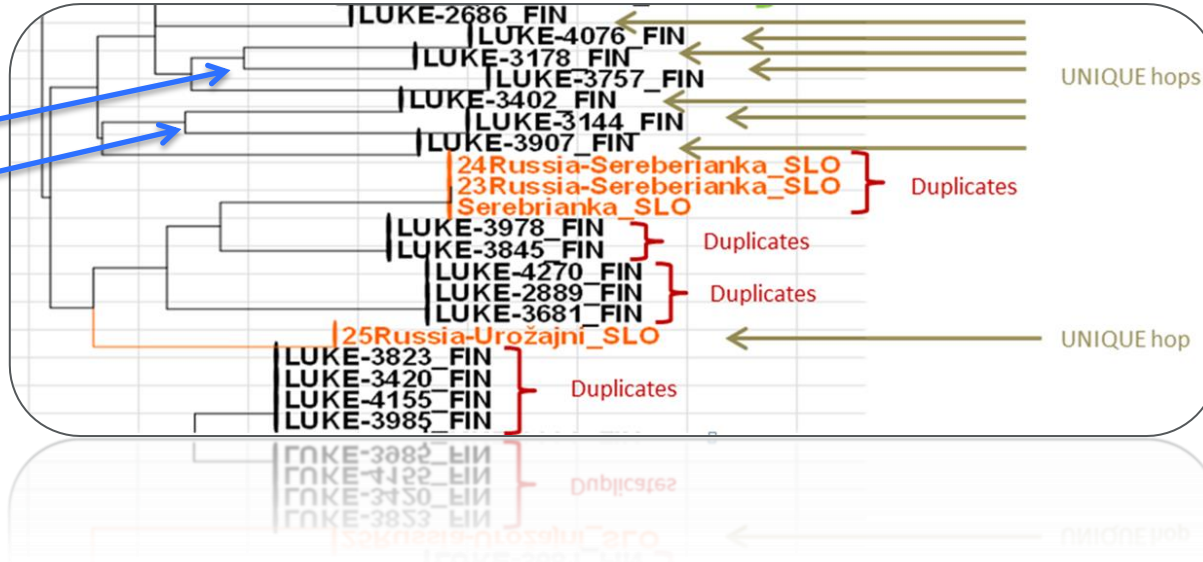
LUKE-2686_FIN
LUKE-4076_FIN
LUKE-3178_FIN
LUKE-3757_FIN
LUKE-3402_FIN
LUKE-3144_FIN
LUKE-3907_FIN
UNIQUE hops
24Russia-Sereberianka_SLO
23Russia-Sereberianka_SLO
Serebrianka_SLO
Duplicates
LUKE-3978_FIN
LUKE-3845_FIN
Duplicates
LUKE-4270_FIN
LUKE-2889_FIN
LUKE-3681_FIN
Duplicates
25Russia-Urožajni_SLO
UNIQUE hop
LUKE-3823_FIN
LUKE-3420_FIN
LUKE-4155_FIN
LUKE-3985_FIN
Duplicates